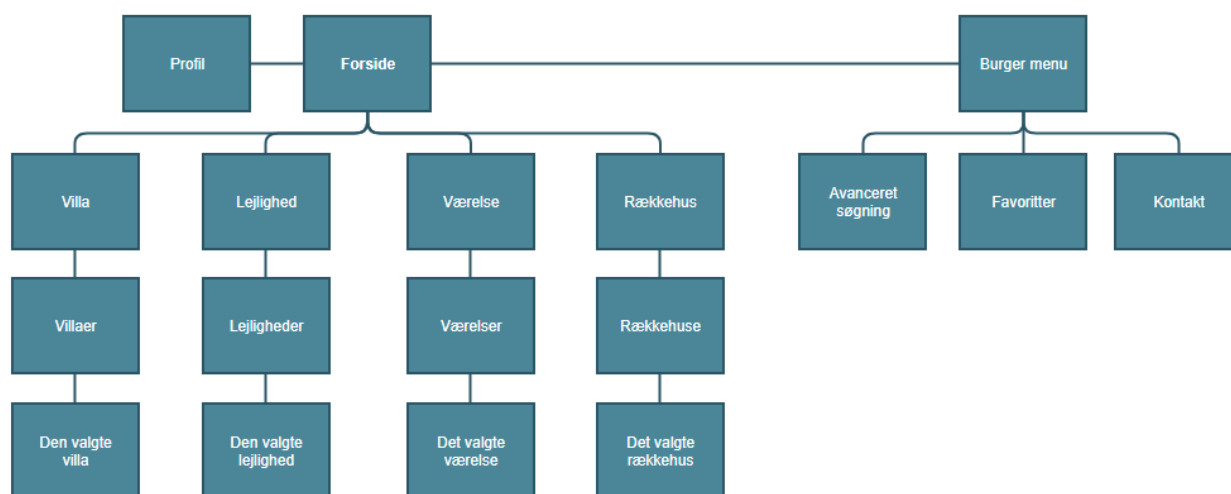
Profil

Forside

Burger menu

Villa

Lejlighed

Værelse

Rækkehus

Avanceret søgning

Favoritter

Kontakt

Villaer

Lejligheder

Værelser

Rækkehuse

Den valgte villa

Den valgte lejlighed

Det valgte værelse

Det valgte rækkehus